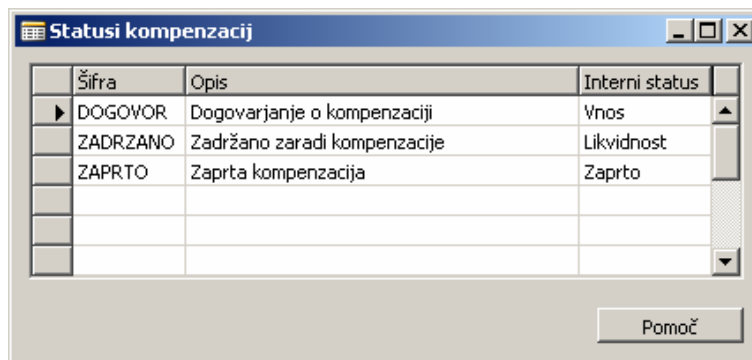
Statusi kompenzacij

| Šifra | Opis | Interni status |
|---|---|---|
| DOGOVOR | Dogovarjanje o kompenzaciji | Vnos |
| ZADRZANO | Zadržano zaradi kompenzacije | Likvidnost |
| ZAPRTO | Zaprta kompenzacija | Zaprto |
| | | |
| | | |
| | | |

Pomoč